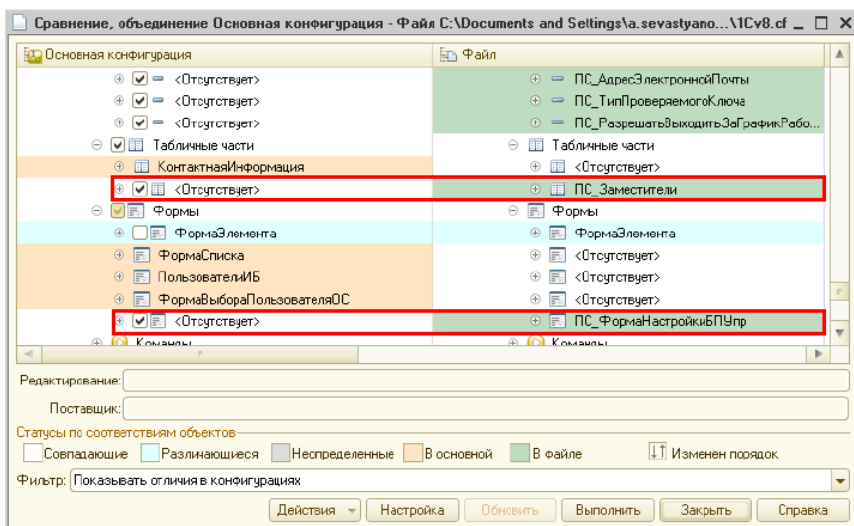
Сравнение, объединение Основная конфигурация - Файл C:\Documents and Settings\a.sevastyano...\1Cv8.cf

| Основная конфигурация | Файл |
|---|---|
| <Отсутствует> | ПС_АдресЭлектроннойПочты |
| <Отсутствует> | ПС_ТипПроверяемогоКлюча |
| <Отсутствует> | ПС_РазрешатьВыходитьЗаГрафикРабо... |
| Табличные части | Табличные части |
| КонтактнаяИнформация | <Отсутствует> |
| <Отсутствует> | ПС_Заместители |
| Формы | Формы |
| ФормаЭлемента | ФормаЭлемента |
| ФормаСписка | <Отсутствует> |
| ПользователиИБ | <Отсутствует> |
| ФормаВыбораПользователяОС | <Отсутствует> |
| <Отсутствует> | ПС_ФормаНастройкиБПУпр |
| Команды | Команды |

Редактирование:

Поставщик:

Статусы по соответствиям объектов

Совпадающие | Различающиеся | Неопределенные | В основной | В файле | Изменен порядок

Фильтр: Показывать отличия в конфигурациях

Действия | Настройка | Обновить | Выполнить | Закрыть | Справка